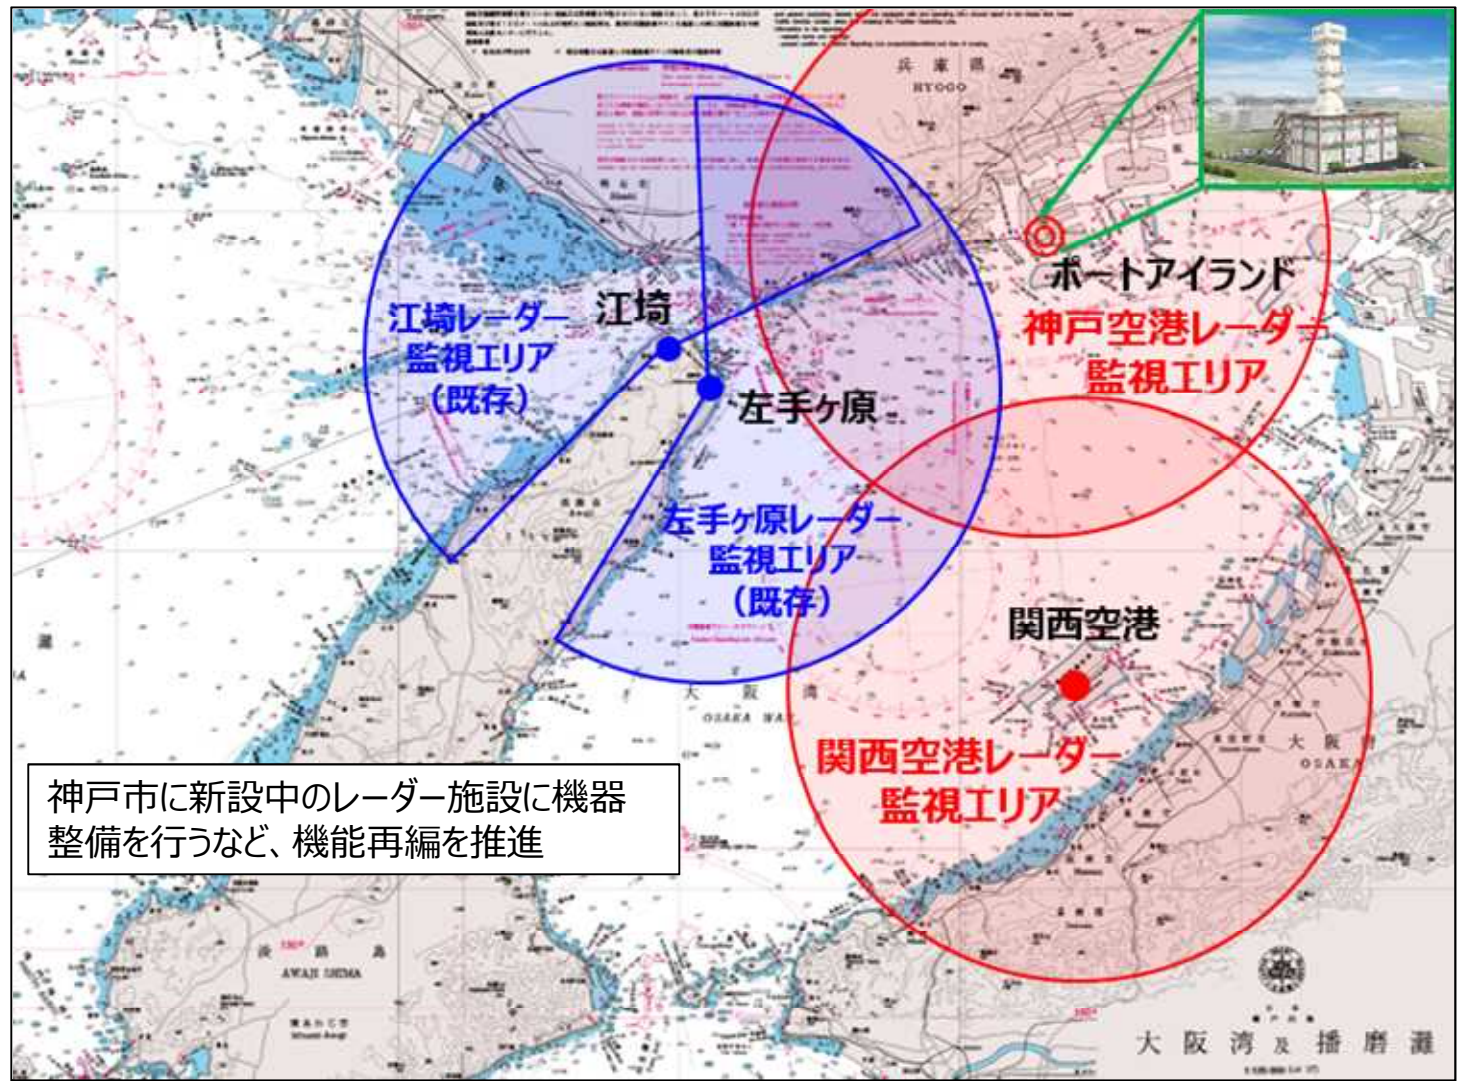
兵庫県
HYOGO

ポートアイランド

神戸空港レーダー
監視エリア

江埼レーダー
監視エリア
(既存)

江埼

左手ヶ原

左手ヶ原レーダー
監視エリア
(既存)

関西空港

関西空港レーダー
監視エリア

大阪湾
OSAKA WAN

大阪
OSAKA

淡路島
AWAJI SHIMA

神戸市に新設中のレーダー施設に機器整備を行うなど、機能再編を推進

大阪湾及播磨灘